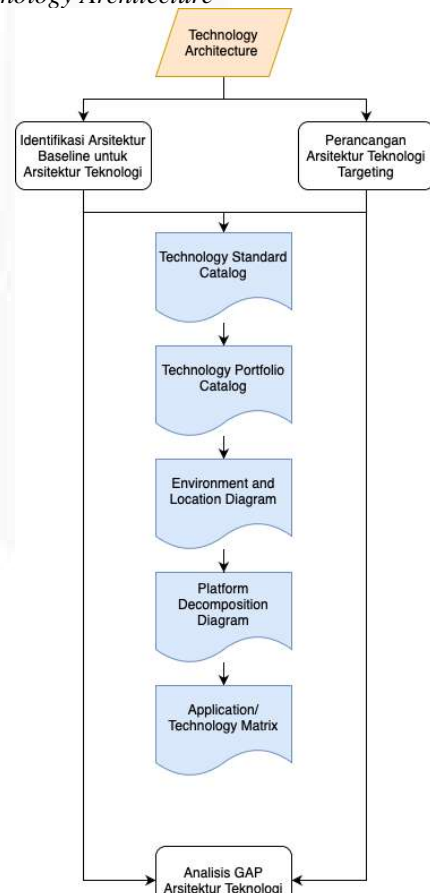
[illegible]nology Architecture

Technology Architecture

Identifikasi Arsitektur Baseline untuk Arsitektur Teknologi

Perancangan Arsitektur Teknologi Targeting

Technology Standard Catalog

Technology Portfolio Catalog

Environment and Location Diagram

Platform Decomposition Diagram

Application/ Technology Matrix

Analisis GAP Arsitektur Teknologi